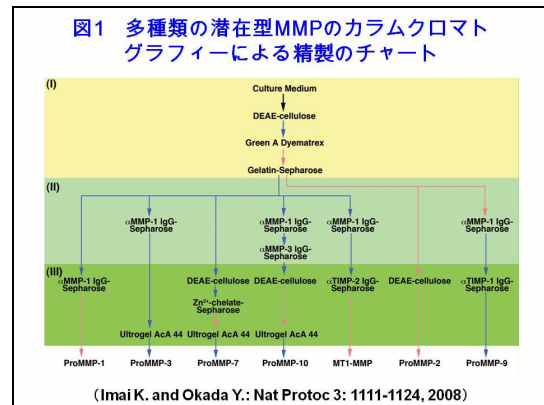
図1　多種類の潜在型MMPのカラムクロマトグラフィーによる精製のチャート

(I)

Culture Medium

DEAE-cellulose

Green A Dyematrex

Gelatin-Sepharose

(II)

αMMP-1 IgG-Sepharose

αMMP-1 IgG-Sepharose

αMMP-3 IgG-Sepharose

αMMP-1 IgG-Sepharose

αMMP-1 IgG-Sepharose

(III)

αMMP-1 IgG-Sepharose

DEAE-cellulose

Zn²⁺-chelate-Sepharose

DEAE-cellulose

αTIMP-2 IgG-Sepharose

DEAE-cellulose

αTIMP-1 IgG-Sepharose

Ultrogel AcA 44

Ultrogel AcA 44

Ultrogel AcA 44

ProMMP-1　ProMMP-3　ProMMP-7　ProMMP-10　MT1-MMP　ProMMP-2　ProMMP-9

(Imai K. and Okada Y.: Nat Protoc 3: 1111-1124, 2008)